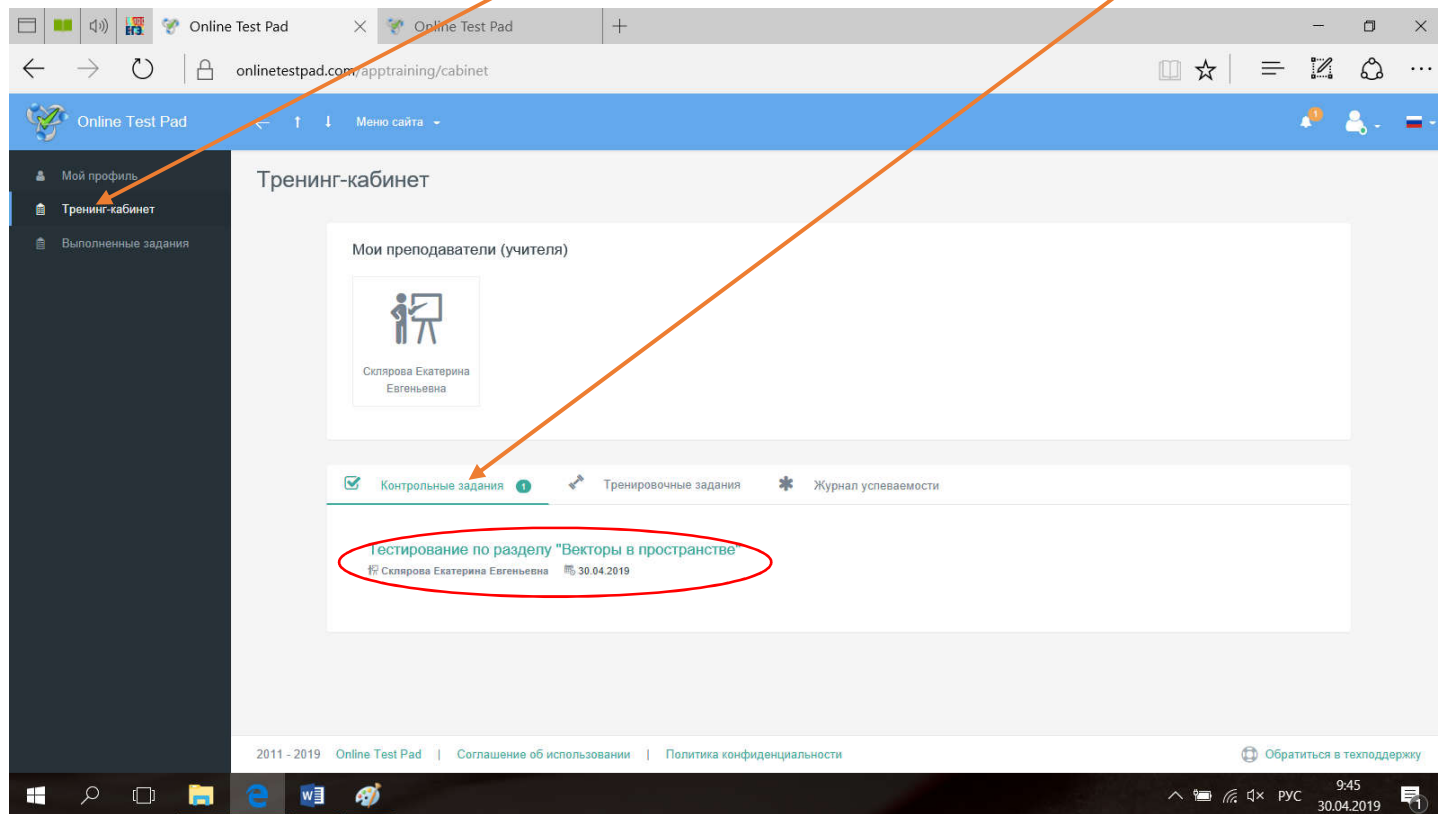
Online Test Pad
Online Test Pad
onlinetestpad.com/apptraining/cabinet

Online Test Pad
Меню сайта

Мой профиль
Тренинг-кабинет
Выполненные задания

Тренинг-кабинет

Мои преподаватели (учителя)

Склярова Екатерина Евгеньевна

Контрольные задания 1
Тренировочные задания
Журнал успеваемости

Тестирование по разделу "Векторы в пространстве"
Склярова Екатерина Евгеньевна 30.04.2019

2011 - 2019 Online Test Pad | Соглашение об использовании | Политика конфиденциальности
Обратиться в техподдержку

РУС 9:45 30.04.2019